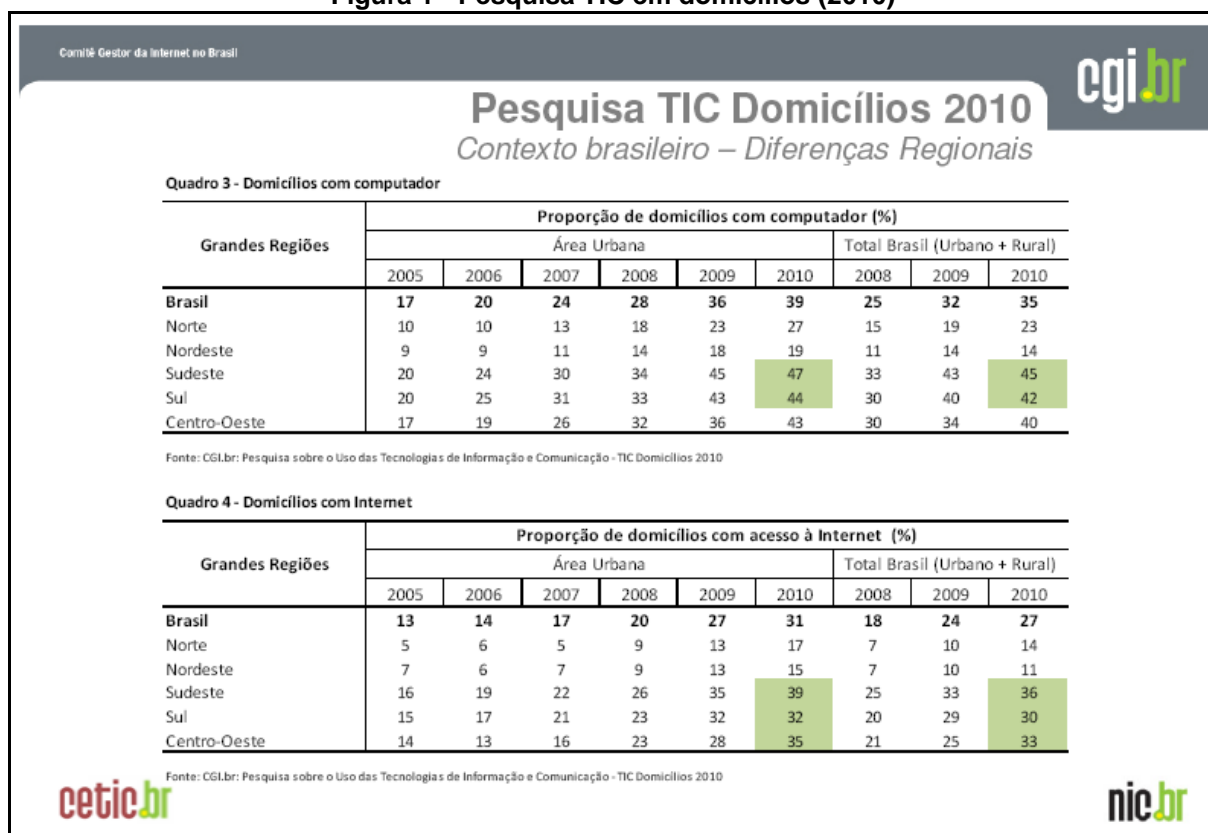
Figura 1 - Pesquisa TIC em domicílios (2010)

Comitê Gestor da Internet no Brasil

cgi.br

Pesquisa TIC Domicílios 2010
Contexto brasileiro – Diferenças Regionais

Quadro 3 - Domicílios com computador

| Grandes Regiões | Proporção de domicílios com computador (%) | | | | | | | | |
|---|---|---|---|---|---|---|---|---|---|
| | Área Urbana | | | | | | Total Brasil (Urbano + Rural) | | |
| | 2005 | 2006 | 2007 | 2008 | 2009 | 2010 | 2008 | 2009 | 2010 |
| **Brasil** | **17** | **20** | **24** | **28** | **36** | **39** | **25** | **32** | **35** |
| Norte | 10 | 10 | 13 | 18 | 23 | 27 | 15 | 19 | 23 |
| Nordeste | 9 | 9 | 11 | 14 | 18 | 19 | 11 | 14 | 14 |
| Sudeste | 20 | 24 | 30 | 34 | 45 | 47 | 33 | 43 | 45 |
| Sul | 20 | 25 | 31 | 33 | 43 | 44 | 30 | 40 | 42 |
| Centro-Oeste | 17 | 19 | 26 | 32 | 36 | 43 | 30 | 34 | 40 |

Fonte: CGI.br: Pesquisa sobre o Uso das Tecnologias de Informação e Comunicação - TIC Domicílios 2010

Quadro 4 - Domicílios com Internet

| Grandes Regiões | Proporção de domicílios com acesso à Internet (%) | | | | | | | | |
|---|---|---|---|---|---|---|---|---|---|
| | Área Urbana | | | | | | Total Brasil (Urbano + Rural) | | |
| | 2005 | 2006 | 2007 | 2008 | 2009 | 2010 | 2008 | 2009 | 2010 |
| **Brasil** | **13** | **14** | **17** | **20** | **27** | **31** | **18** | **24** | **27** |
| Norte | 5 | 6 | 5 | 9 | 13 | 17 | 7 | 10 | 14 |
| Nordeste | 7 | 6 | 7 | 9 | 13 | 15 | 7 | 10 | 11 |
| Sudeste | 16 | 19 | 22 | 26 | 35 | 39 | 25 | 33 | 36 |
| Sul | 15 | 17 | 21 | 23 | 32 | 32 | 20 | 29 | 30 |
| Centro-Oeste | 14 | 13 | 16 | 23 | 28 | 35 | 21 | 25 | 33 |

Fonte: CGI.br: Pesquisa sobre o Uso das Tecnologias de Informação e Comunicação - TIC Domicílios 2010

cetic.br

nic.br